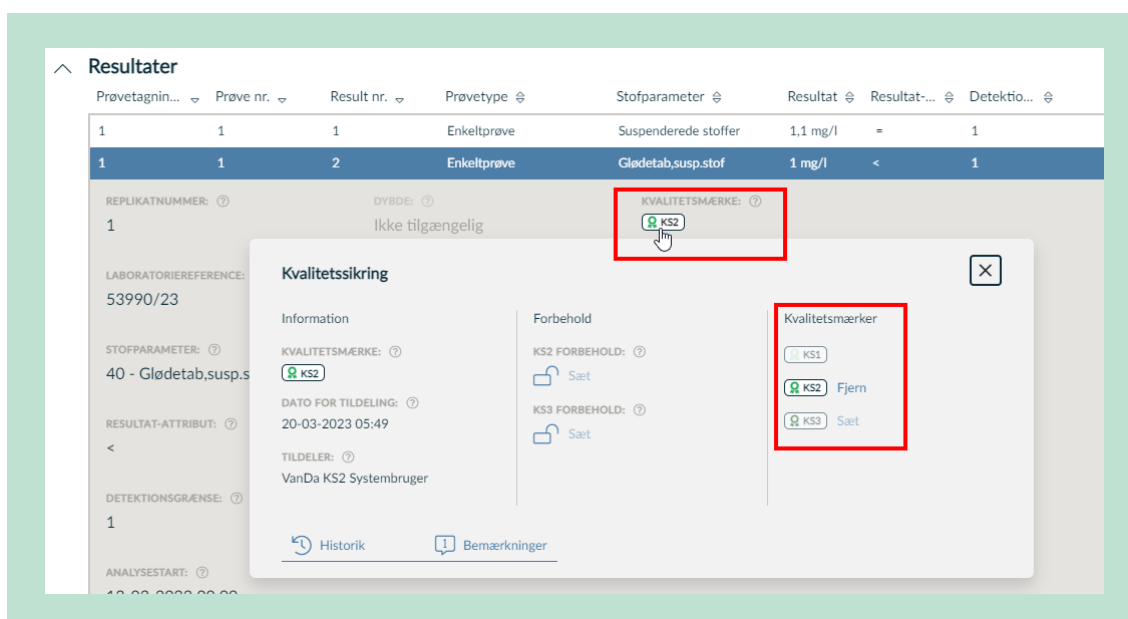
Resultater

| Prøvetagnin... | Prøve nr. | Result nr. | Prøvetype | Stofparameter | Resultat | Resultat-... | Detektio... |
|---|---|---|---|---|---|---|---|
| 1 | 1 | 1 | Enkeltprøve | Suspenderede stoffer | 1,1 mg/l | = | 1 |
| 1 | 1 | 2 | Enkeltprøve | Glødetab,susp.stof | 1 mg/l | < | 1 |

REPLIKATNUMMER: ⓘ
1

DYBDE: ⓘ
Ikke tilgængelig

KVALITETSMÆRKE: ⓘ
KS2

LABORATORIEREFERENCE:
53990/23

STOFPARAMETER: ⓘ
40 - Glødetab,susp.s

RESULTAT-ATTRIBUT: ⓘ
<

DETEKTIONSGRÆNSE: ⓘ
1

ANALYSESTART: ⓘ
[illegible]

Kvalitetssikring

Information

KVALITETSMÆRKE: ⓘ
KS2

DATO FOR TILDELING: ⓘ
20-03-2023 05:49

TILDELER: ⓘ
VanDa KS2 Systembruger

Forbehold

KS2 FORBEHOLD: ⓘ
Sæt

KS3 FORBEHOLD: ⓘ
Sæt

Kvalitetsmærker

KS1
KS2 Fjern
KS3 Sæt

Historik
Bemærkninger